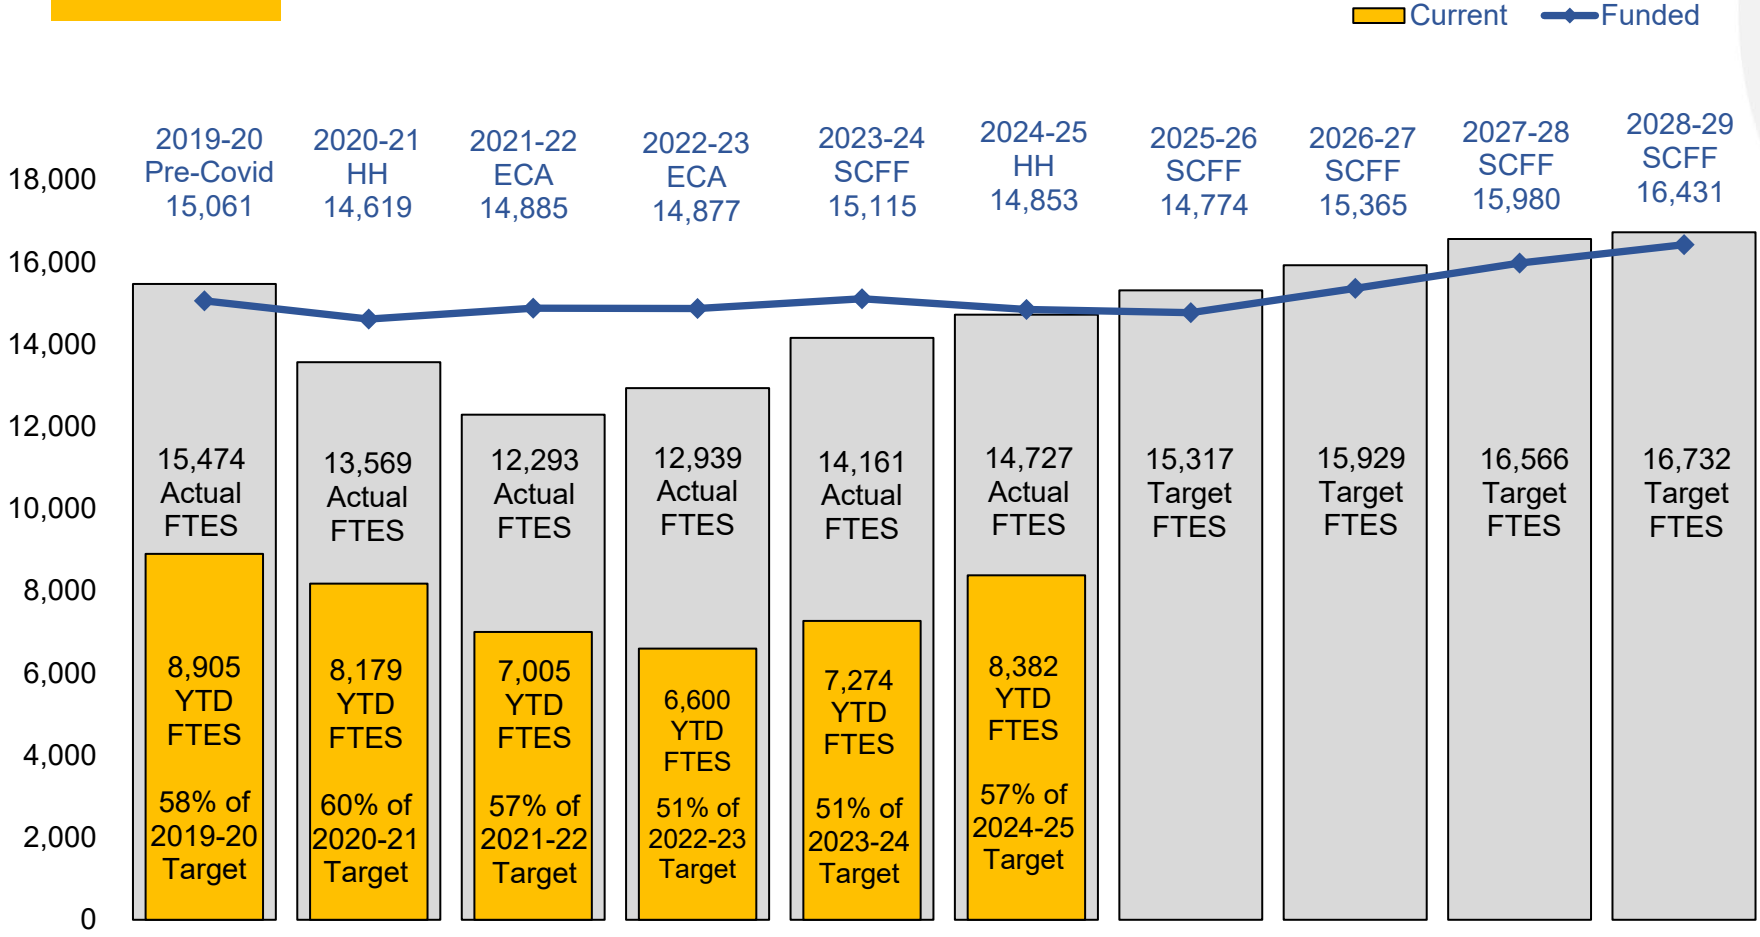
Current
Funded

18,000
16,000
14,000
12,000
10,000
8,000
6,000
4,000
2,000
0

2019-20 Pre-Covid 15,061
2020-21 HH 14,619
2021-22 ECA 14,885
2022-23 ECA 14,877
2023-24 SCFF 15,115
2024-25 HH 14,853
2025-26 SCFF 14,774
2026-27 SCFF 15,365
2027-28 SCFF 15,980
2028-29 SCFF 16,431

15,474 Actual FTES
13,569 Actual FTES
12,293 Actual FTES
12,939 Actual FTES
14,161 Actual FTES
14,727 Actual FTES
15,317 Target FTES
15,929 Target FTES
16,566 Target FTES
16,732 Target FTES

8,905 YTD FTES

58% of 2019-20 Target

8,179 YTD FTES

60% of 2020-21 Target

7,005 YTD FTES

57% of 2021-22 Target

6,600 YTD FTES

51% of 2022-23 Target

7,274 YTD FTES

51% of 2023-24 Target

8,382 YTD FTES

57% of 2024-25 Target